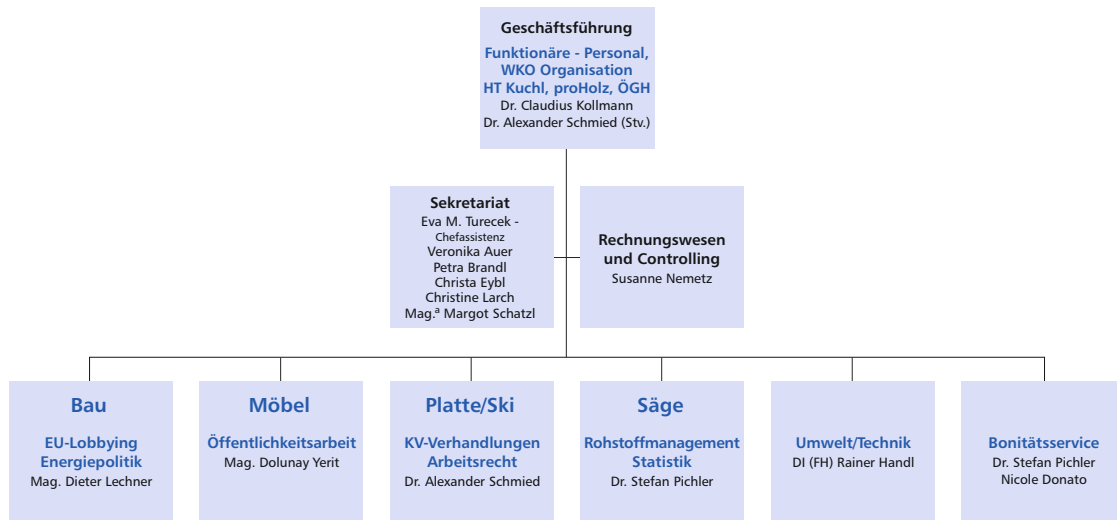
Geschäftsführung
Funktionäre - Personal, WKO Organisation HT Kuchl, proHolz, ÖGH
Dr. Claudius Kollmann
Dr. Alexander Schmied (Stv.)

Sekretariat
Eva M. Turecek - Chefassistenz
Veronika Auer
Petra Brandl
Christa Eybl
Christine Larch
Mag.ª Margot Schatzl

Rechnungswesen und Controlling
Susanne Nemetz

Bau
EU-Lobbying
Energiepolitik
Mag. Dieter Lechner

Möbel
Öffentlichkeitsarbeit
Mag. Dolunay Yerit

Platte/Ski
KV-Verhandlungen
Arbeitsrecht
Dr. Alexander Schmied

Säge
Rohstoffmanagement
Statistik
Dr. Stefan Pichler

Umwelt/Technik
DI (FH) Rainer Handl

Bonitätsservice
Dr. Stefan Pichler
Nicole Donato